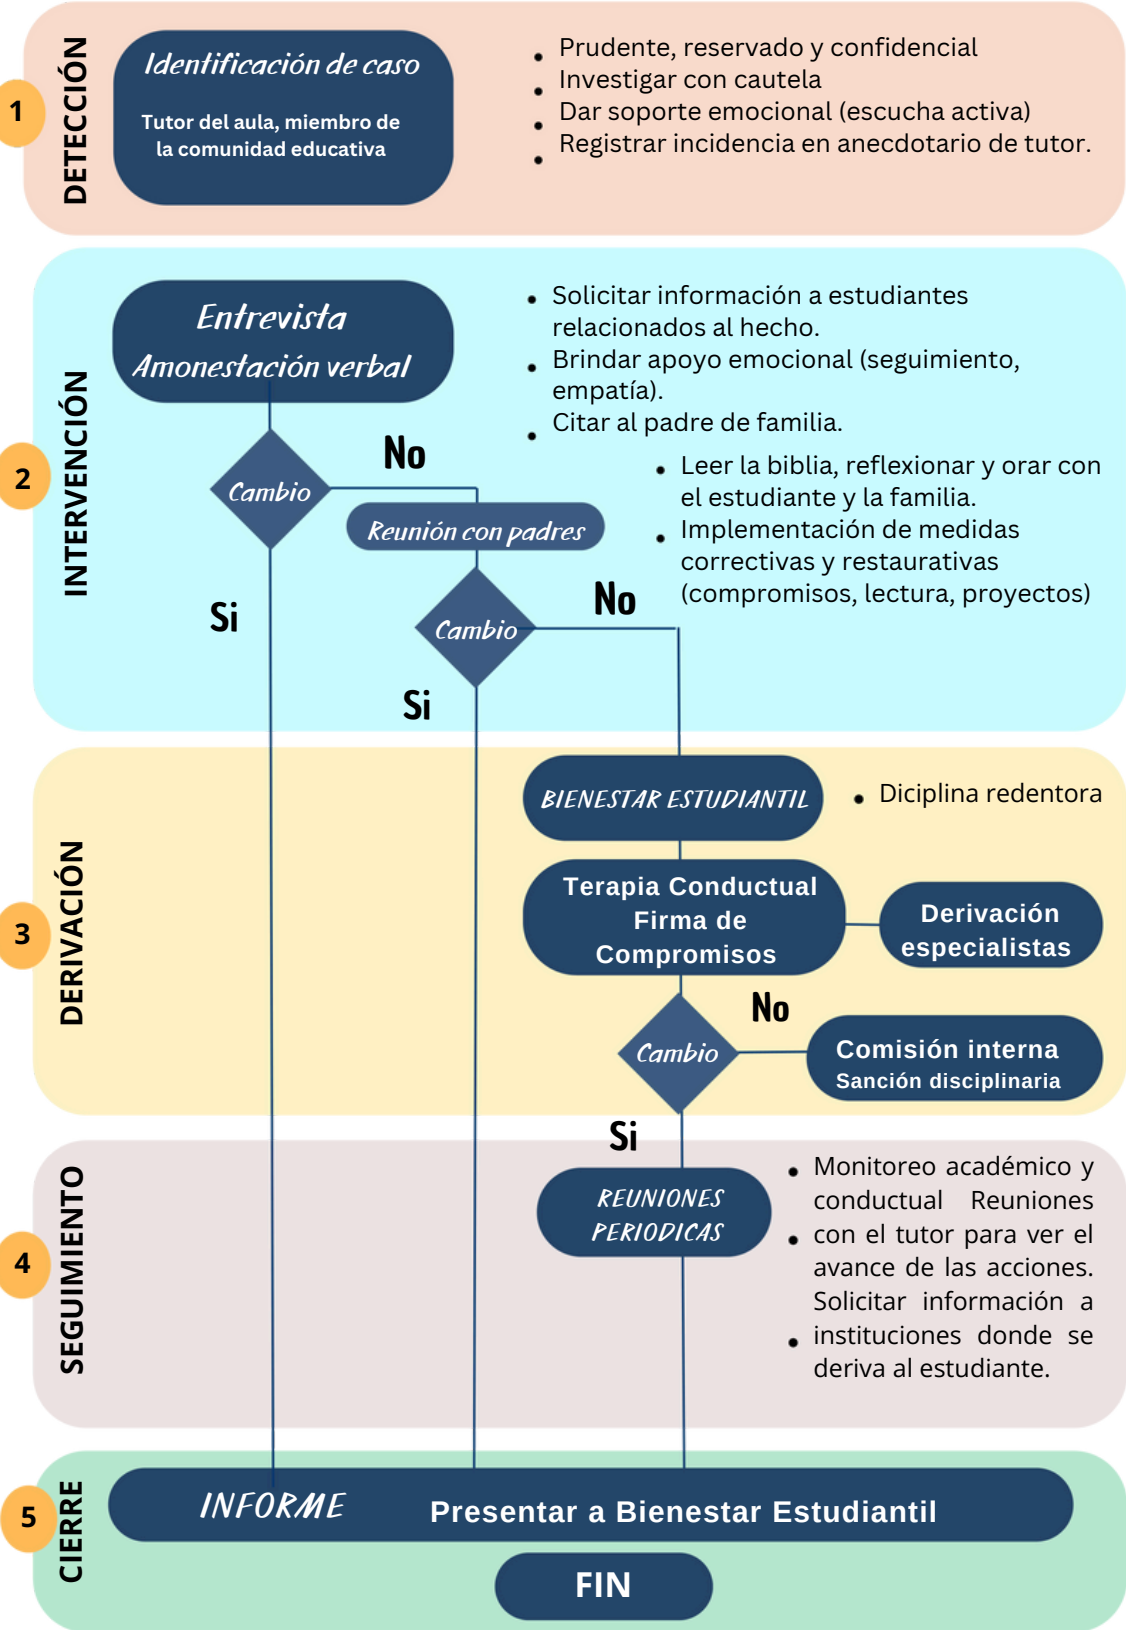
1
DETECCIÓN
Identificación de caso
Tutor del aula, miembro de la comunidad educativa
- Prudente, reservado y confidencial
- Investigar con cautela
- Dar soporte emocional (escucha activa)
- Registrar incidencia en anecdotario de tutor.

2
INTERVENCIÓN
Entrevista
Amonestación verbal
- Solicitar información a estudiantes relacionados al hecho.
- Brindar apoyo emocional (seguimiento, empatía).
- Citar al padre de familia.
Cambio
No
Si
Reunión con padres
- Leer la biblia, reflexionar y orar con el estudiante y la familia.
- Implementación de medidas correctivas y restaurativas (compromisos, lectura, proyectos)
Cambio
No
Si

3
DERIVACIÓN
BIENESTAR ESTUDIANTIL
- Diciplina redentora
Terapia Conductual Firma de Compromisos
Derivación especialistas
No
Cambio
Comisión interna
Sanción disciplinaria
Si

4
SEGUIMIENTO
REUNIONES PERIODICAS
- Monitoreo académico y conductual Reuniones
- con el tutor para ver el avance de las acciones. Solicitar información a
- instituciones donde se deriva al estudiante.

5
CIERRE
INFORME
Presentar a Bienestar Estudiantil
FIN